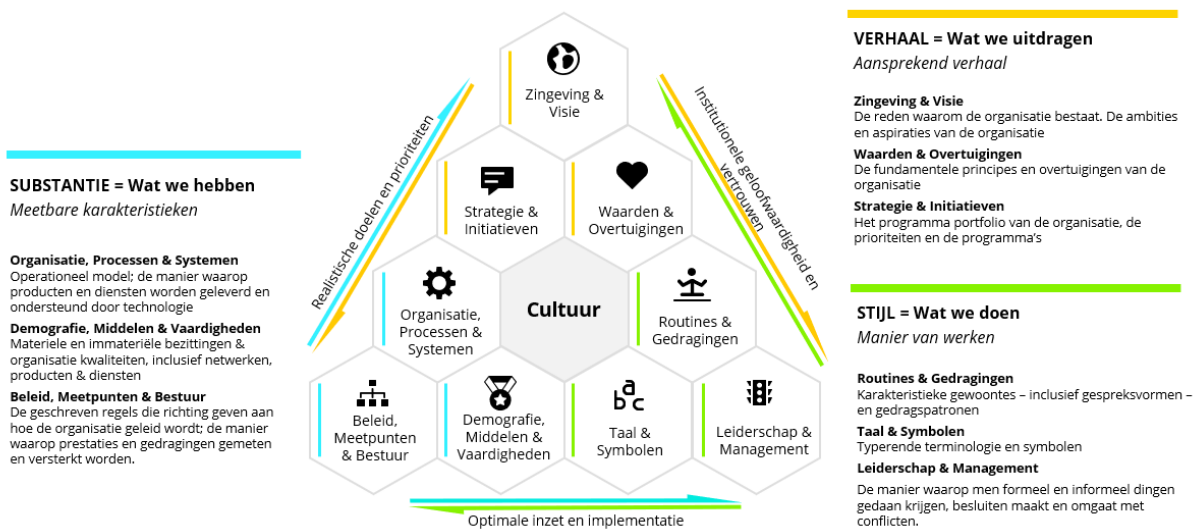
SUBSTANTIE = Wat we hebben
Meetbare karakteristieken

Organisatie, Processen & Systemen
Operationeel model; de manier waarop producten en diensten worden geleverd en ondersteund door technologie

Demografie, Middelen & Vaardigheden
Materiele en immateriële bezittingen & organisatie kwaliteiten, inclusief netwerken, producten & diensten

Beleid, Meetpunten & Bestuur
De geschreven regels die richting geven aan hoe de organisatie geleid wordt; de manier waarop prestaties en gedragingen gemeten en versterkt worden.

Realistische doelen en prioriteiten

Zingeving & Visie

Strategie & Initiatieven

Waarden & Overtuigingen

Organisatie, Processen & Systemen

Cultuur

Routines & Gedragingen

Beleid, Meetpunten & Bestuur

Demografie, Middelen & Vaardigheden

Taal & Symbolen

Leiderschap & Management

Optimale inzet en implementatie

Institutionele geloofwaardigheid en vertrouwen

VERHAAL = Wat we uitdragen
Aansprekend verhaal

Zingeving & Visie
De reden waarom de organisatie bestaat. De ambities en aspiraties van de organisatie

Waarden & Overtuigingen
De fundamentele principes en overtuigingen van de organisatie

Strategie & Initiatieven
Het programma portfolio van de organisatie, de prioriteiten en de programma's

STIJL = Wat we doen
Manier van werken

Routines & Gedragingen
Karakteristieke gewoontes – inclusief gespreksvormen – en gedragspatronen

Taal & Symbolen
Typerende terminologie en symbolen

Leiderschap & Management
De manier waarop men formeel en informeel dingen gedaan krijgen, besluiten maakt en omgaat met conflicten.